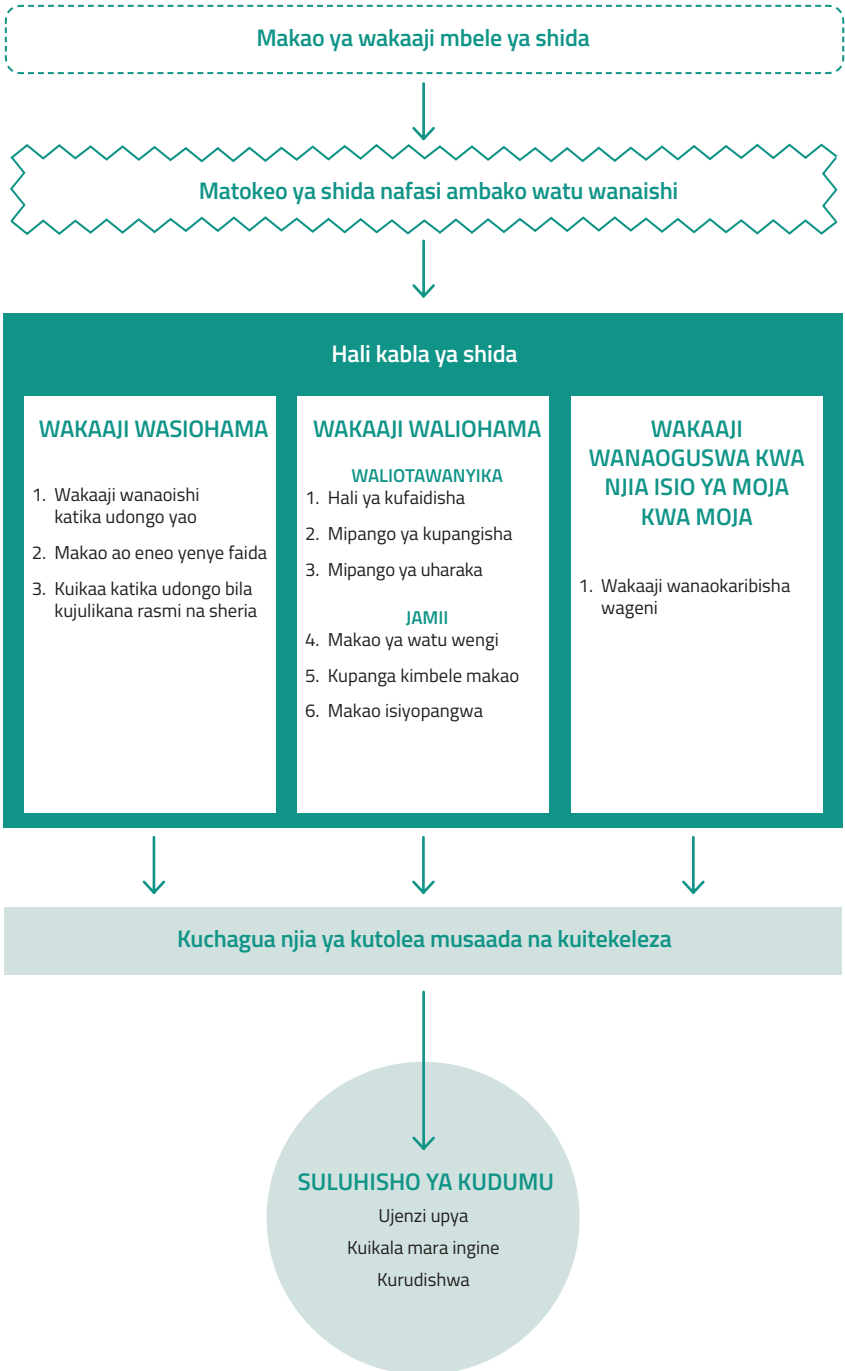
Makao ya wakaaji mbele ya shida

Matokeo ya shida nafasi ambako watu wanaishi

Hali kabla ya shida

WAKAAJI WASIOHAMA

1. Wakaaji wanaoishi katika udongo yao
2. Makao ao eneo yenye faida
3. Kuikaa katika udongo bila kujulikana rasmi na sheria

WAKAAJI WALIOHAMA

WALIOTAWANYIKA
1. Hali ya kufaidisha
2. Mipango ya kupangisha
3. Mipango ya uharaka

JAMII
4. Makao ya watu wengi
5. Kupanga kimbele makao
6. Makao isiyopangwa

WAKAAJI WANAOGUSWA KWA NJIA ISIO YA MOJA KWA MOJA

1. Wakaaji wanaokaribisha wageni

Kuchagua njia ya kutolea musaada na kuitekeleza

SULUHISHO YA KUDUMU
Ujenzi upya
Kuikala mara ingine
Kurudishwa